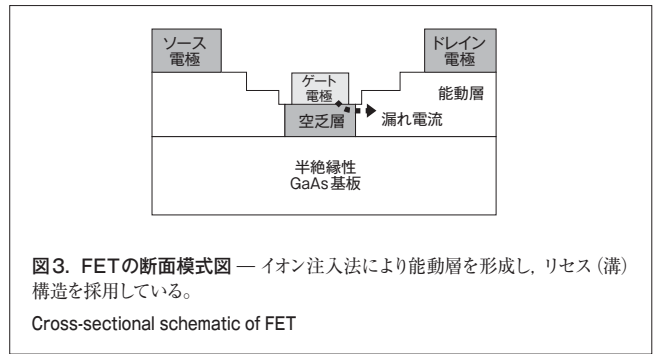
ソース
電極

ドレイン
電極

ゲート
電極

能動層

空乏層

漏れ電流

半絶縁性
GaAs基板

図3. FETの断面模式図 — イオン注入法により能動層を形成し，リセス（溝）構造を採用している。

Cross-sectional schematic of FET